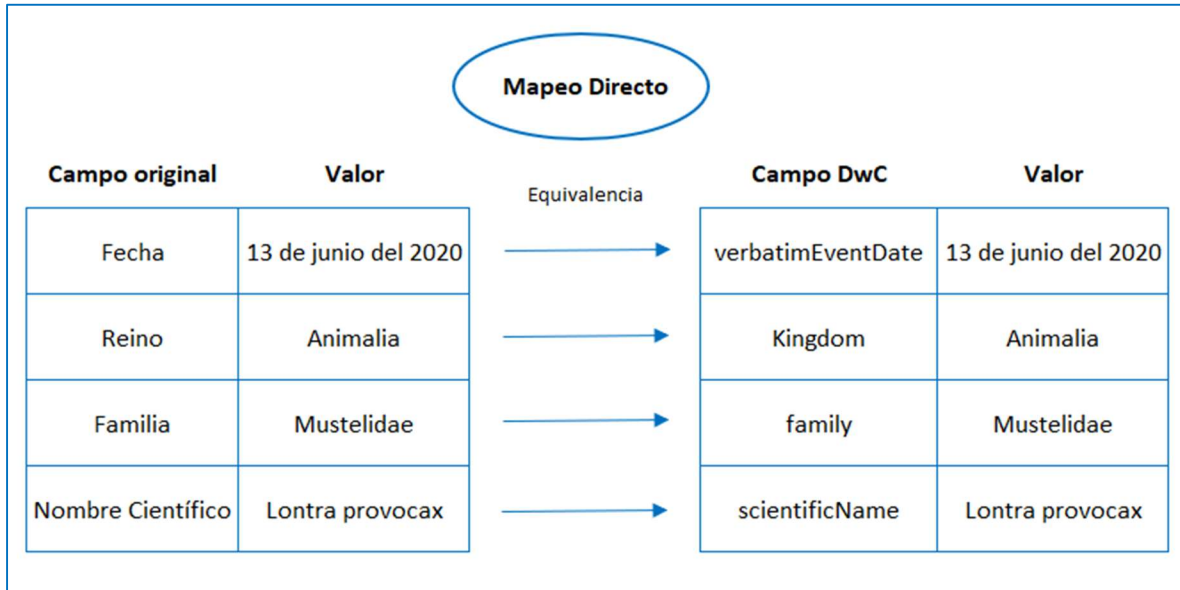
Mapeo Directo

| Campo original | Valor |
|---|---|
| Fecha | 13 de junio del 2020 |
| Reino | Animalia |
| Familia | Mustelidae |
| Nombre Científico | Lontra provocax |

Equivalencia

| Campo DwC | Valor |
|---|---|
| verbatimEventDate | 13 de junio del 2020 |
| Kingdom | Animalia |
| family | Mustelidae |
| scientificName | Lontra provocax |